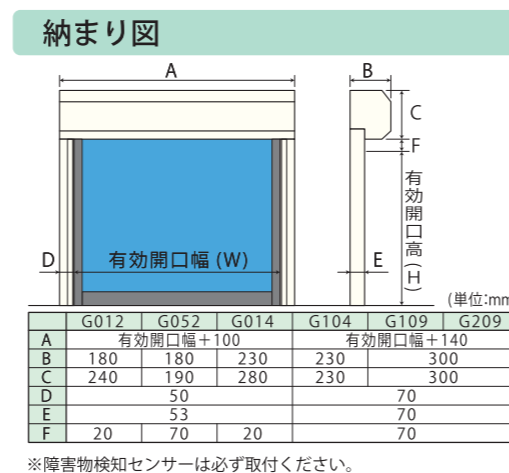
納まり図

A

B

C

F

有効開口高（H）

D

有効開口幅（W）

E

(単位:mm

|  | G012 | G052 | G014 | G104 | G109 | G209 |
|---|---|---|---|---|---|---|
| A | 有効開口幅＋100 | | | 有効開口幅＋140 | | |
| B | 180 | 180 | 230 | 230 | 300 | |
| C | 240 | 190 | 280 | 230 | 300 | |
| D | 50 | | | 70 | | |
| E | 53 | | | 70 | | |
| F | 20 | 70 | 20 | 70 | | |

※障害物検知センサーは必ず取付ください。